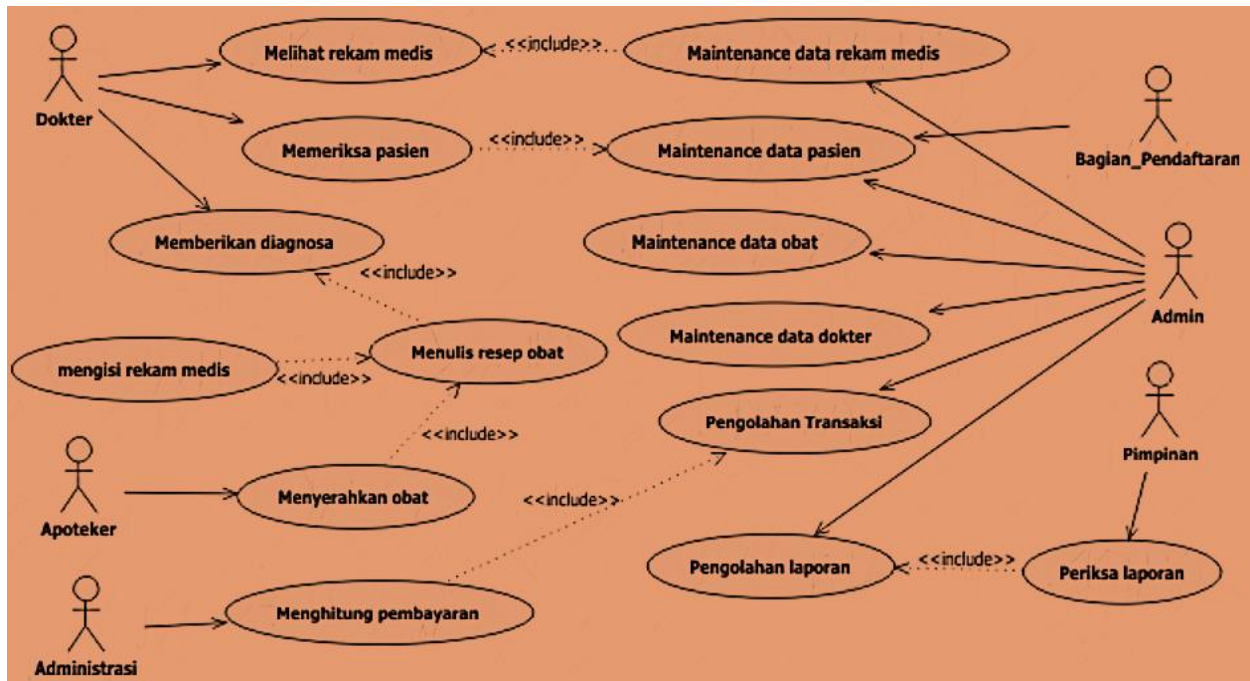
Dokter

Melihat rekam medis

<<include>>

Maintenance data rekam medis

Bagian_Pendaftaran

Memeriksa pasien

<<include>>

Maintenance data pasien

Memberikan diagnosa

Maintenance data obat

Admin

<<include>>

Maintenance data dokter

mengisi rekam medis

Menulis resep obat

<<include>>

Pimpinan

<<include>>

Pengolahan Transaksi

Apoteker

Menyerahkan obat

<<include>>

Pengolahan laporan

<<include>>

Periksa laporan

Administrasi

Menghitung pembayaran